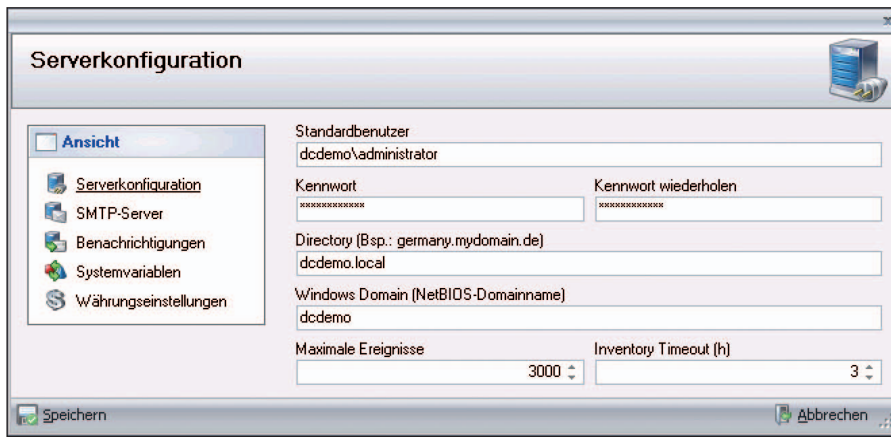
Serverkonfiguration

Ansicht

Serverkonfiguration

SMTP-Server

Benachrichtigungen

Systemvariablen

Währungseinstellungen

Standardbenutzer

dcdemo\administrator

Kennwort

************

Kennwort wiederholen

************

Directory (Bsp.: germany.mydomain.de)

dcdemo.local

Windows Domain (NetBIOS-Domainname)

dcdemo

Maximale Ereignisse

3000

Inventory Timeout (h)

3

Speichern

Abbrechen